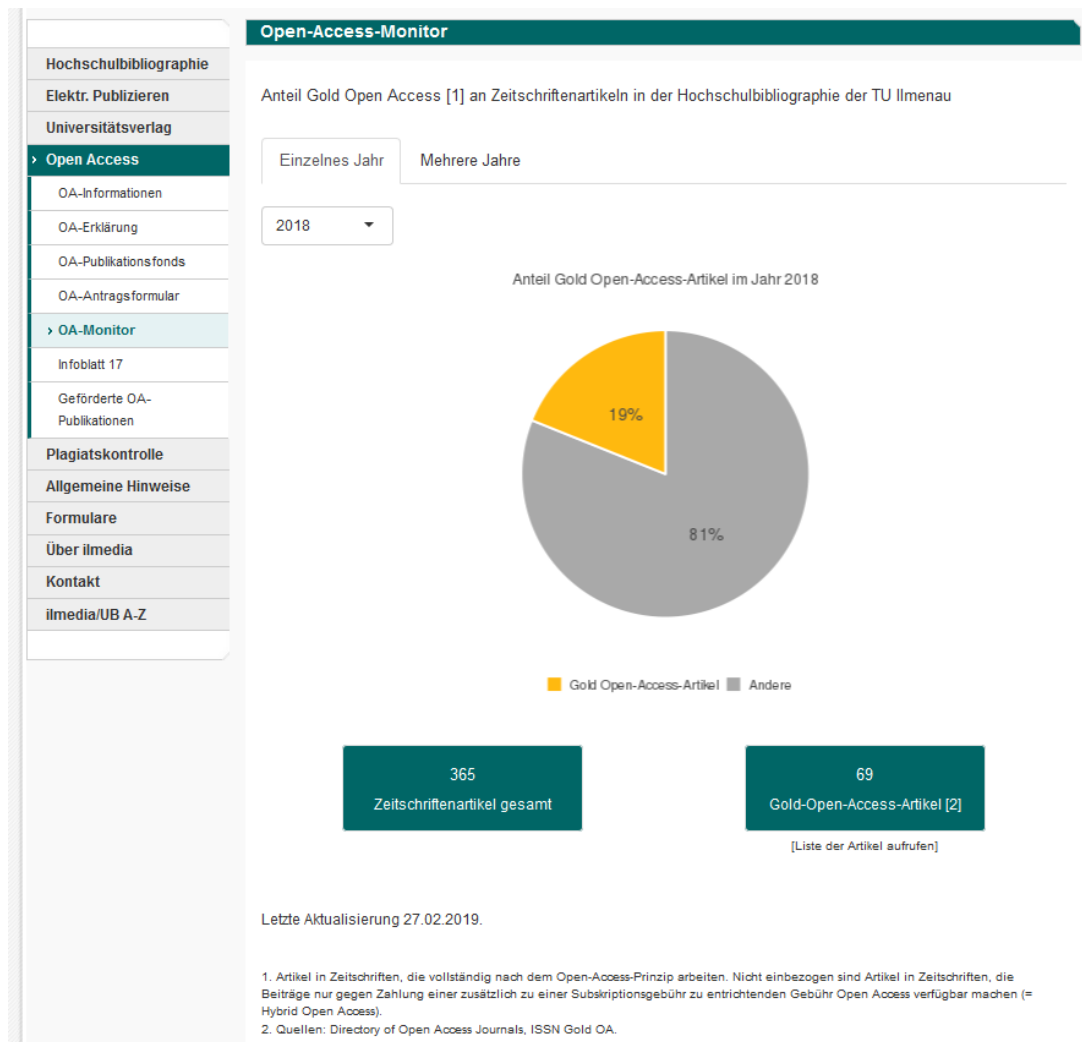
Hochschulbibliographie
Elektr. Publizieren
Universitätsverlag
› Open Access
OA-Informationen
OA-Erklärung
OA-Publikationsfonds
OA-Antragsformular
› OA-Monitor
Infoblatt 17
Geförderte OA-Publikationen
Plagiatskontrolle
Allgemeine Hinweise
Formulare
Über ilmedia
Kontakt
ilmedia/UB A-Z

Open-Access-Monitor

Anteil Gold Open Access [1] an Zeitschriftenartikeln in der Hochschulbibliographie der TU Ilmenau

Einzelnes Jahr
Mehrere Jahre

2018

Anteil Gold Open-Access-Artikel im Jahr 2018

19%
81%

Gold Open-Access-Artikel
Andere

365
Zeitschriftenartikel gesamt

69
Gold-Open-Access-Artikel [2]
[Liste der Artikel aufrufen]

Letzte Aktualisierung 27.02.2019.

1. Artikel in Zeitschriften, die vollständig nach dem Open-Access-Prinzip arbeiten. Nicht einbezogen sind Artikel in Zeitschriften, die Beiträge nur gegen Zahlung einer zusätzlich zu einer Subskriptionsgebühr zu entrichtenden Gebühr Open Access verfügbar machen (= Hybrid Open Access).
2. Quellen: Directory of Open Access Journals, ISSN Gold OA.